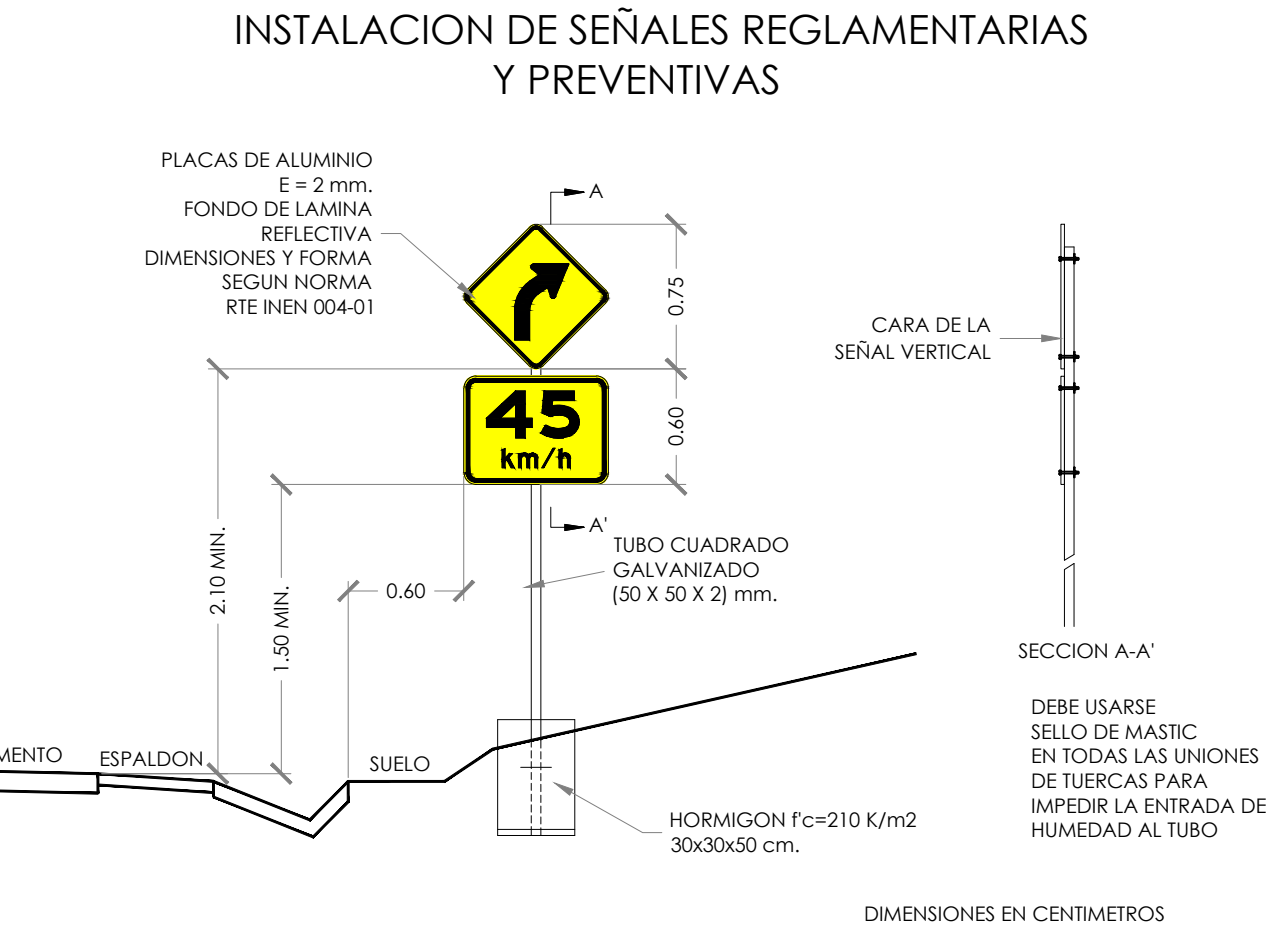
INSTALACION DE SEÑALES REGLAMENTARIAS
Y PREVENTIVAS

PLACAS DE ALUMINIO
E = 2 mm.
FONDO DE LAMINA
REFLECTIVA
DIMENSIONES Y FORMA
SEGUN NORMA
RTE INEN 004-01

A

0.75

45
km/h

0.60

A'

CARA DE LA
SEÑAL VERTICAL

2.10 MIN.

1.50 MIN.

0.60

TUBO CUADRADO
GALVANIZADO
(50 X 50 X 2) mm.

SECCION A-A'

DEBE USARSE
SELLO DE MASTIC
EN TODAS LAS UNIONES
DE TUERCAS PARA
IMPEDIR LA ENTRADA DE
HUMEDAD AL TUBO

MENTO

ESPALDON

SUELO

HORMIGON f'c=210 K/m2
30x30x50 cm.

DIMENSIONES EN CENTIMETROS